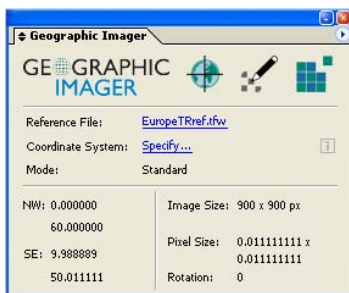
Geographic Imager

GEOGRAPHIC IMAGER

Reference File: EuropeTRref.tfw

Coordinate System: Specify...

Mode: Standard

NW: 0.000000
60.000000

SE: 9.988889
50.011111

Image Size: 900 x 900 px

Pixel Size: 0.011111111 x 0.011111111

Rotation: 0